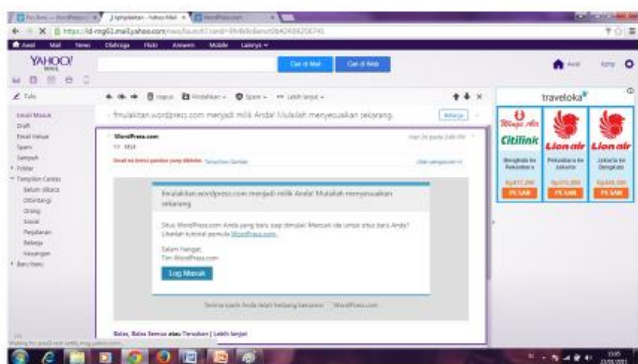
https://id-mg61.mail.yahoo.com

Awal Mail Berita Olahraga Fliki Answers Mobile Lainnya

YAHOO! MAIL

Cari di Mail Cari di Web

Tulis

Email Masuk
Draft
Email Keluar
Spam
Sampah
Folder
Tampilan Cerdas
Belum dibaca
Dibintangi
Orang
Sosial
Perjalanan
Belanja
Keuangan
Baru-baru

Hapus Pindahkan Spam Lebih lanjut

fmulakitan.wordpress.com menjadi milik Anda! Mulailah menyesuaikan sekarang.

WordPress.com

fmulakitan.wordpress.com menjadi milik Anda! Mulailah menyesuaikan sekarang.

Situs WordPress.com Anda yang baru siap dimulai! Mencari ide untuk situs baru Anda? Lihatlah tutorial pemula WordPress.com.

Salam hangat,
Tim WordPress.com

Log Masuk

Terima kasih Anda telah bebang bersama WordPress.com

Balas, Balas Semua atau Teruskan | Lebih lanjut

traveloka

Wings Air
Citilink
Lion air
Lion air

PESAN
PESAN
PESAN